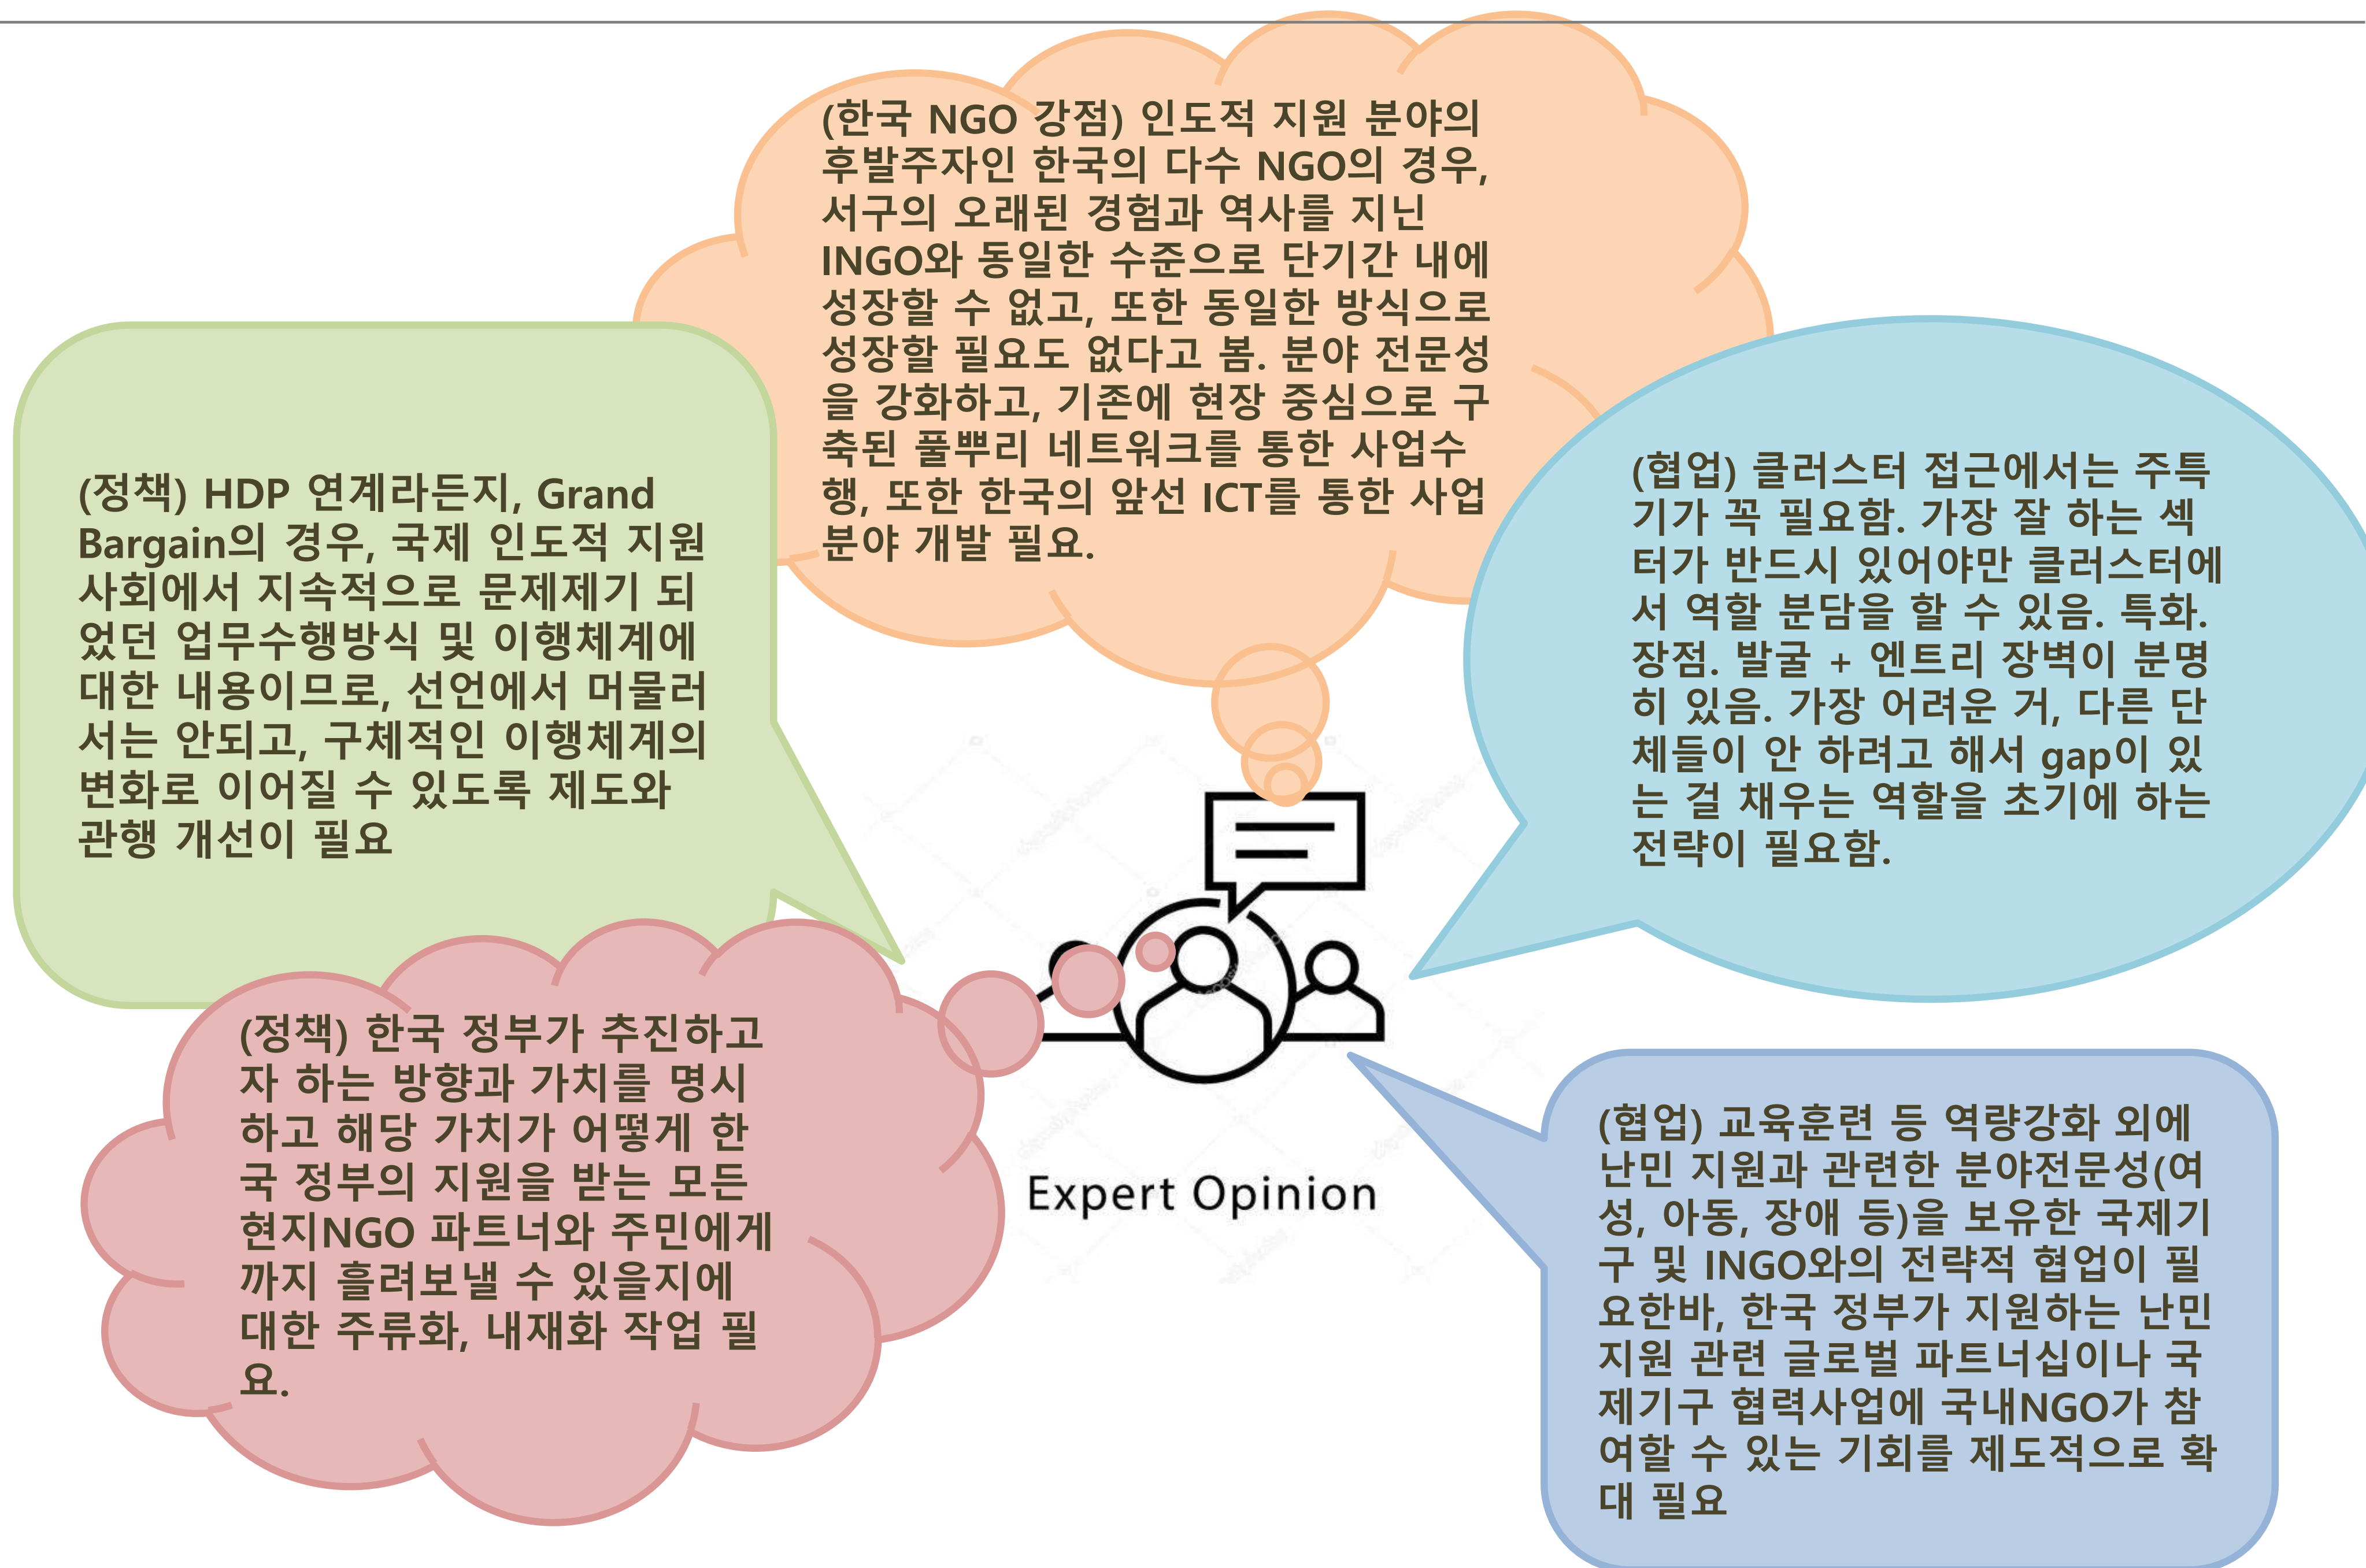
(한국 NGO 강점) 인도적 지원 분야의 후발주자인 한국의 다수 NGO의 경우, 서구의 오래된 경험과 역사를 지닌 INGO와 동일한 수준으로 단기간 내에 성장할 수 없고, 또한 동일한 방식으로 성장할 필요도 없다고 봄. 분야 전문성을 강화하고, 기존에 현장 중심으로 구축된 풀뿌리 네트워크를 통한 사업수행, 또한 한국의 앞선 ICT를 통한 사업분야 개발 필요.

(정책) HDP 연계라든지, Grand Bargain의 경우, 국제 인도적 지원 사회에서 지속적으로 문제제기 되었던 업무수행방식 및 이행체계에 대한 내용이므로, 선언에서 머물러서는 안되고, 구체적인 이행체계의 변화로 이어질 수 있도록 제도와 관행 개선이 필요

(협업) 클러스터 접근에서는 주특기가 꼭 필요함. 가장 잘 하는 섹터가 반드시 있어야만 클러스터에서 역할 분담을 할 수 있음. 특화. 장점. 발굴 + 엔트리 장벽이 분명히 있음. 가장 어려운 거, 다른 단체들이 안 하려고 해서 gap이 있는 걸 채우는 역할을 초기에 하는 전략이 필요함.

(정책) 한국 정부가 추진하고자 하는 방향과 가치를 명시하고 해당 가치가 어떻게 한국 정부의 지원을 받는 모든 현지NGO 파트너와 주민에게까지 흘려보낼 수 있을지에 대한 주류화, 내재화 작업 필요.

Expert Opinion

(협업) 교육훈련 등 역량강화 외에 난민 지원과 관련한 분야전문성(여성, 아동, 장애 등)을 보유한 국제기구 및 INGO와의 전략적 협업이 필요한바, 한국 정부가 지원하는 난민 지원 관련 글로벌 파트너십이나 국제기구 협력사업에 국내NGO가 참여할 수 있는 기회를 제도적으로 확대 필요